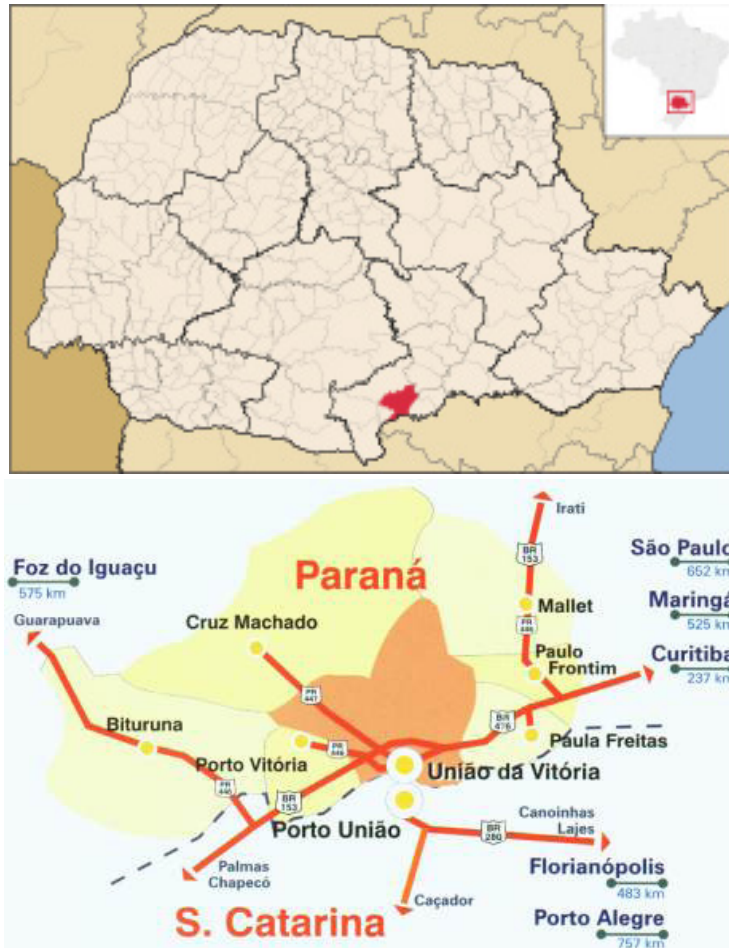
Irati

São Paulo
652 km

Maringá
525 km

Curitiba
237 km

Foz do Iguaçu
575 km

Guarapuava

Paraná

Cruz Machado

BR 153

Mallet

PR 446

Paulo Frontim

PR 447

BR 476

Bituruna

PR 446

Paula Freitas

Porto Vitória

União da Vitória

PR 446

BR 153

Porto União

Canoinhas
Lajes

BR 280

Palmas
Chapecó

Florianópolis
483 km

Caçador

S. Catarina

Porto Alegre
757 km